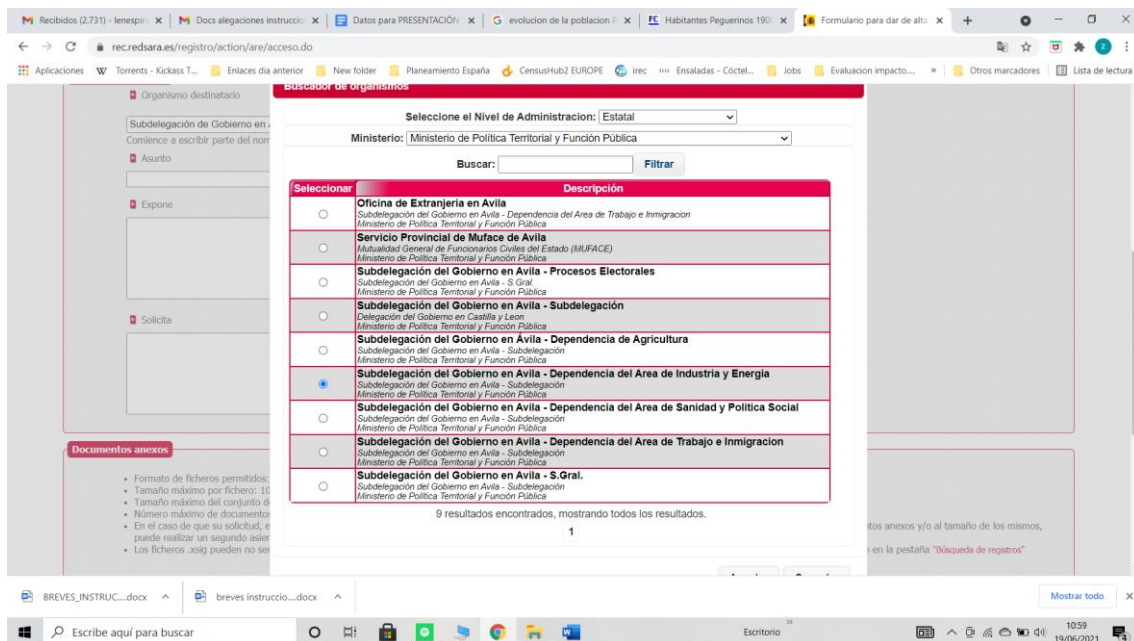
M Recibidos (2.731) - lenespin × | M Docs alegaciones instruccio × | Datos para PRESENTACIÓN × | G evolucion de la poblacion × | FC Habitantes Peguerinos 190 × | Formulario para dar de alta ×

rec.redsara.es/registro/action/are/acceso.do

Aplicaciones | Torrents - Kickass T... | Enlaces dia anterior | New folder | Planeamiento España | CensusHub2 EUROPE | irec | Ensaladas - Cóctel... | Jobs | Evaluacion impacto... | » | Otros marcadores | Lista de lectura

Organismo destinatario

Subdelegación de Gobierno en

Comience a escribir parte del nom

Asunto

Expone

Solicita

Documentos anexos

• Formato de ficheros permitidos:
• Tamaño máximo por fichero: 10
• Tamaño máximo del conjunto d
• Número máximo de documentos
• En el caso de que su solicitud, e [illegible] tos anexos y/o al tamaño de los mismos, puede realizar un segundo asien
• Los ficheros .xsig pueden no ser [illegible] en la pestaña "Búsqueda de registros"

Buscador de organismos

Seleccione el Nivel de Administracion: Estatal

Ministerio: Ministerio de Política Territorial y Función Pública

Buscar: Filtrar

| Seleccionar | Descripción |
|---|---|
| ○ | **Oficina de Extranjeria en Avila** Subdelegación del Gobierno en Avila - Dependencia del Area de Trabajo e Inmigracion Ministerio de Política Territorial y Función Pública |
| ○ | **Servicio Provincial de Muface de Avila** Mutualidad General de Funcionarios Civiles del Estado (MUFACE) Ministerio de Política Territorial y Función Pública |
| ○ | **Subdelegación del Gobierno en Avila - Procesos Electorales** Subdelegación del Gobierno en Avila - S.Gral Ministerio de Política Territorial y Función Pública |
| ○ | **Subdelegación del Gobierno en Avila - Subdelegación** Delegación del Gobierno en Castilla y Leon Ministerio de Política Territorial y Función Pública |
| ○ | **Subdelegación del Gobierno en Avila - Dependencia de Agricultura** Subdelegación del Gobierno en Avila - Subdelegación Ministerio de Política Territorial y Función Pública |
| ● | **Subdelegación del Gobierno en Avila - Dependencia del Area de Industria y Energia** Subdelegación del Gobierno en Avila - Subdelegación Ministerio de Política Territorial y Función Pública |
| ○ | **Subdelegación del Gobierno en Avila - Dependencia del Area de Sanidad y Politica Social** Subdelegación del Gobierno en Avila - Subdelegación Ministerio de Política Territorial y Función Pública |
| ○ | **Subdelegación del Gobierno en Avila - Dependencia del Area de Trabajo e Inmigracion** Subdelegación del Gobierno en Avila - Subdelegación Ministerio de Política Territorial y Función Pública |
| ○ | **Subdelegación del Gobierno en Avila - S.Gral.** Subdelegación del Gobierno en Avila - Subdelegación Ministerio de Política Territorial y Función Pública |

9 resultados encontrados, mostrando todos los resultados.

1

BREVES_INSTRUC....docx ^ | breves instruccio....docx ^ | Mostrar todo

Escribe aquí para buscar | Escritorio | 10:59 19/06/2021